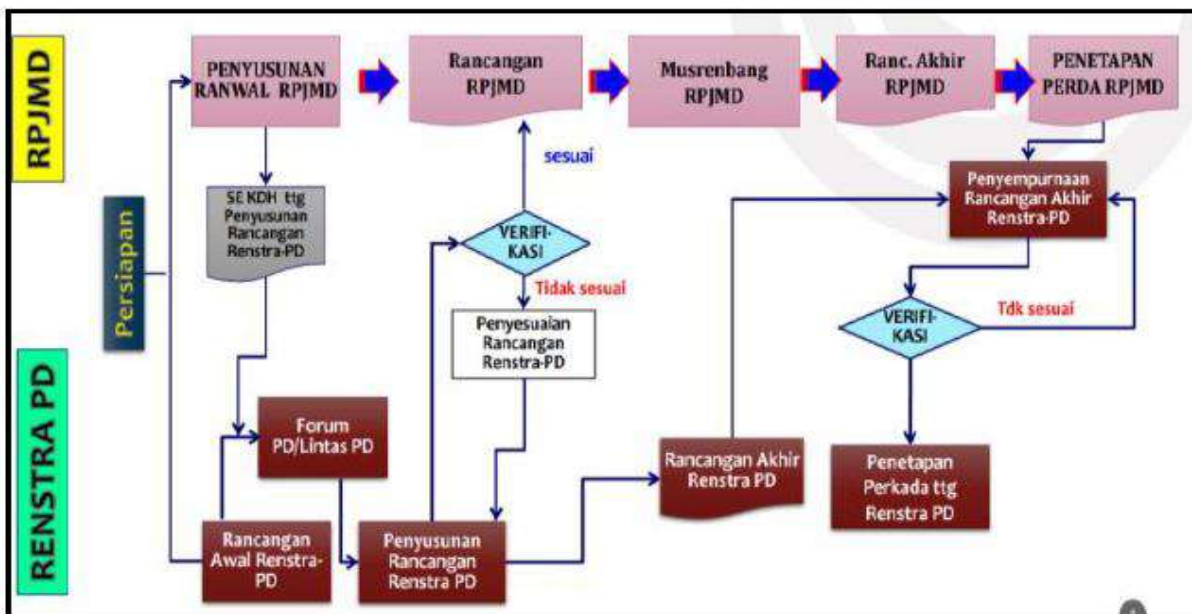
RPJMD

PENYUSUNAN RANWAL RPJMD

Rancangan RPJMD

Musrenbang RPJMD

Ranc. Akhir RPJMD

PENETAPAN PERDA RPJMD

Persiapan

SE KDH ttg Penyusunan Rancangan Renstra-PD

sesuai

VERIFI-KASI

Tidak sesuai

Penyesuaian Rancangan Renstra-PD

Penyempurnaan Rancangan Akhir Renstra-PD

VERIFI-KASI

Tdk sesuai

RENSTRA PD

Forum PD/Lintas PD

Rancangan Awal Renstra-PD

Penyusunan Rancangan Renstra PD

Rancangan Akhir Renstra PD

Penetapan Perkada ttg Renstra PD